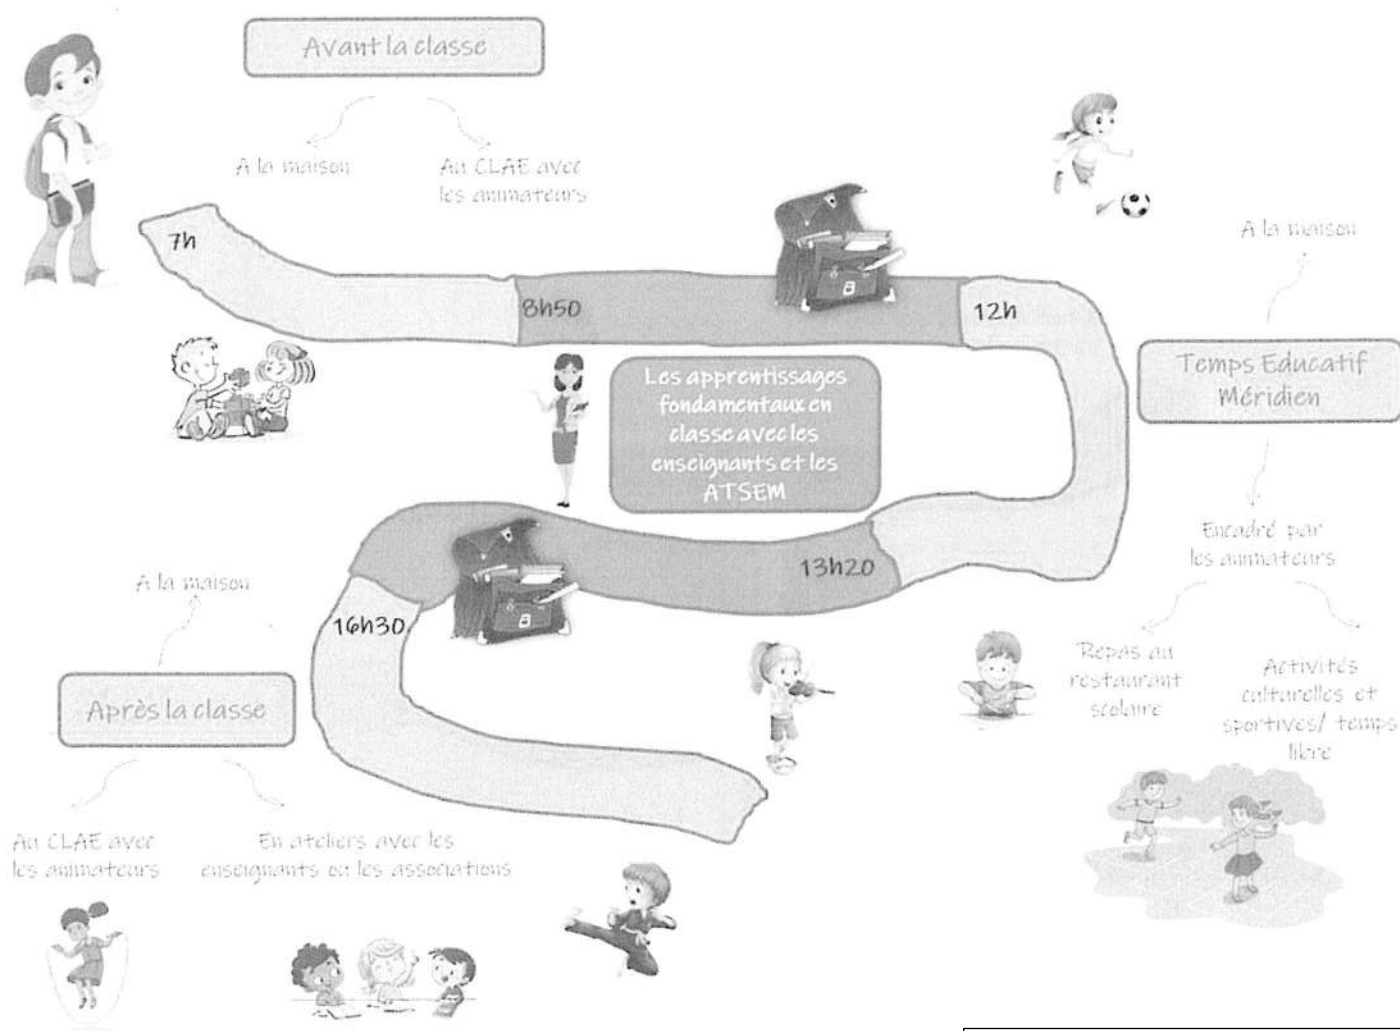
Avant la classe

A la maison

Au CLAE avec les animateurs

7h

8h50

12h

A la maison

Temps Educatif Méridien

Encadré par les animateurs

Repas au restaurant scolaire

Activités culturelles et sportives/ temps libre

Les apprentissages fondamentaux en classe avec les enseignants et les ATSEM

13h20

16h30

A la maison

Après la classe

Au CLAE avec les animateurs

En ateliers avec les enseignants ou les associations